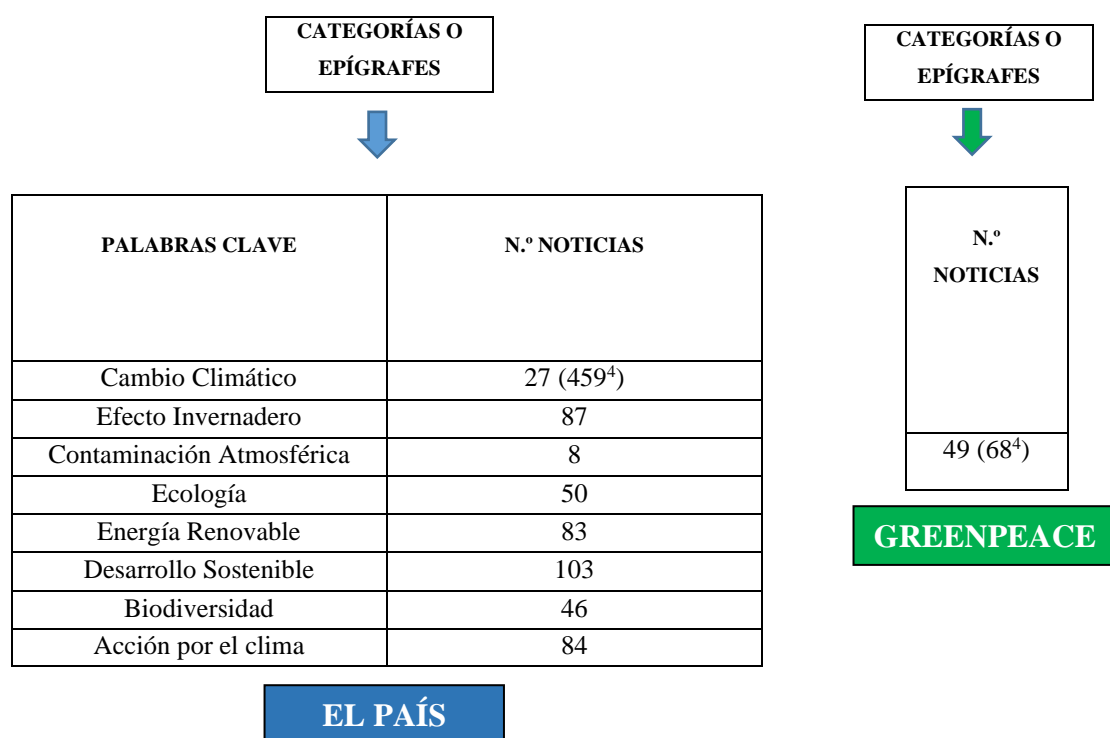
CATEGORÍAS O EPÍGRAFES

| PALABRAS CLAVE | N.º NOTICIAS |
|---|---|
| Cambio Climático | 27 (459$^4$) |
| Efecto Invernadero | 87 |
| Contaminación Atmosférica | 8 |
| Ecología | 50 |
| Energía Renovable | 83 |
| Desarrollo Sostenible | 103 |
| Biodiversidad | 46 |
| Acción por el clima | 84 |

EL PAÍS

CATEGORÍAS O EPÍGRAFES

| N.º NOTICIAS |
|---|
| 49 (68$^4$) |

GREENPEACE